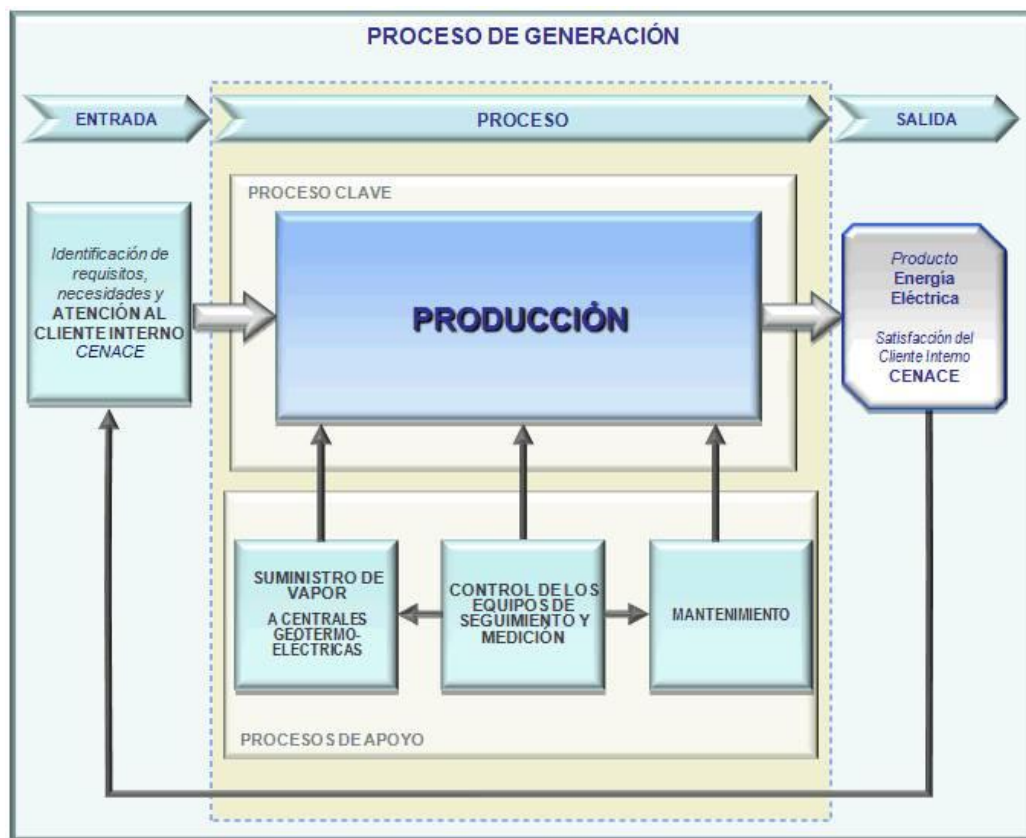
PROCESO DE GENERACIÓN

ENTRADA

PROCESO

SALIDA

PROCESO CLAVE

Identificación de requisitos, necesidades y ATENCIÓN AL CLIENTE INTERNO CENACE

PRODUCCIÓN

Producto Energía Eléctrica

Satisfacción del Cliente Interno CENACE

SUMINISTRO DE VAPOR A CENTRALES GEOTERMO-ELECTRICAS

CONTROL DE LOS EQUIPOS DE SEGUIMIENTO Y MEDICIÓN

MANTENIMIENTO

PROCESOS DE APOYO